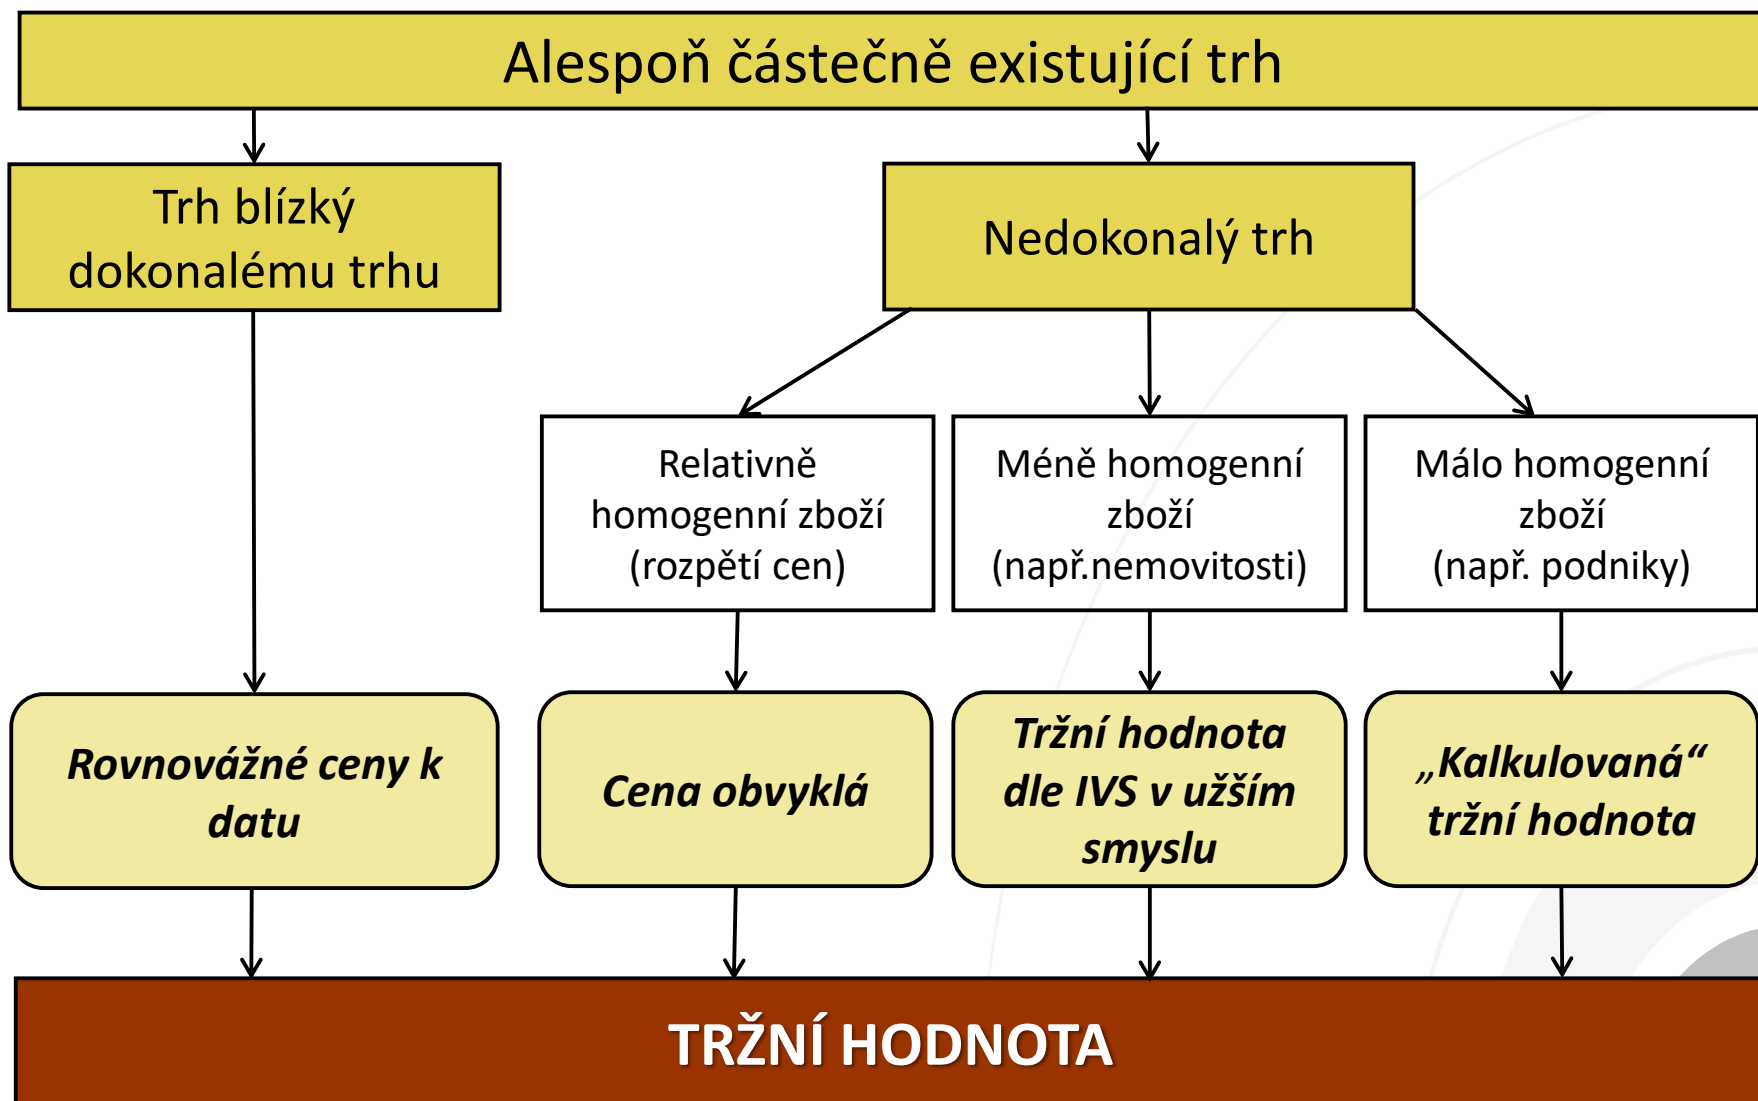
Alespoň částečně existující trh

Trh blízký dokonalému trhu

Nedokonalý trh

Relativně homogenní zboží (rozpětí cen)

Méně homogenní zboží (např.nemovitosti)

Málo homogenní zboží (např. podniky)

Rovnovážné ceny k datu

Cena obvyklá

Tržní hodnota dle IVS v užším smyslu

„Kalkulovaná“ tržní hodnota

TRŽNÍ HODNOTA